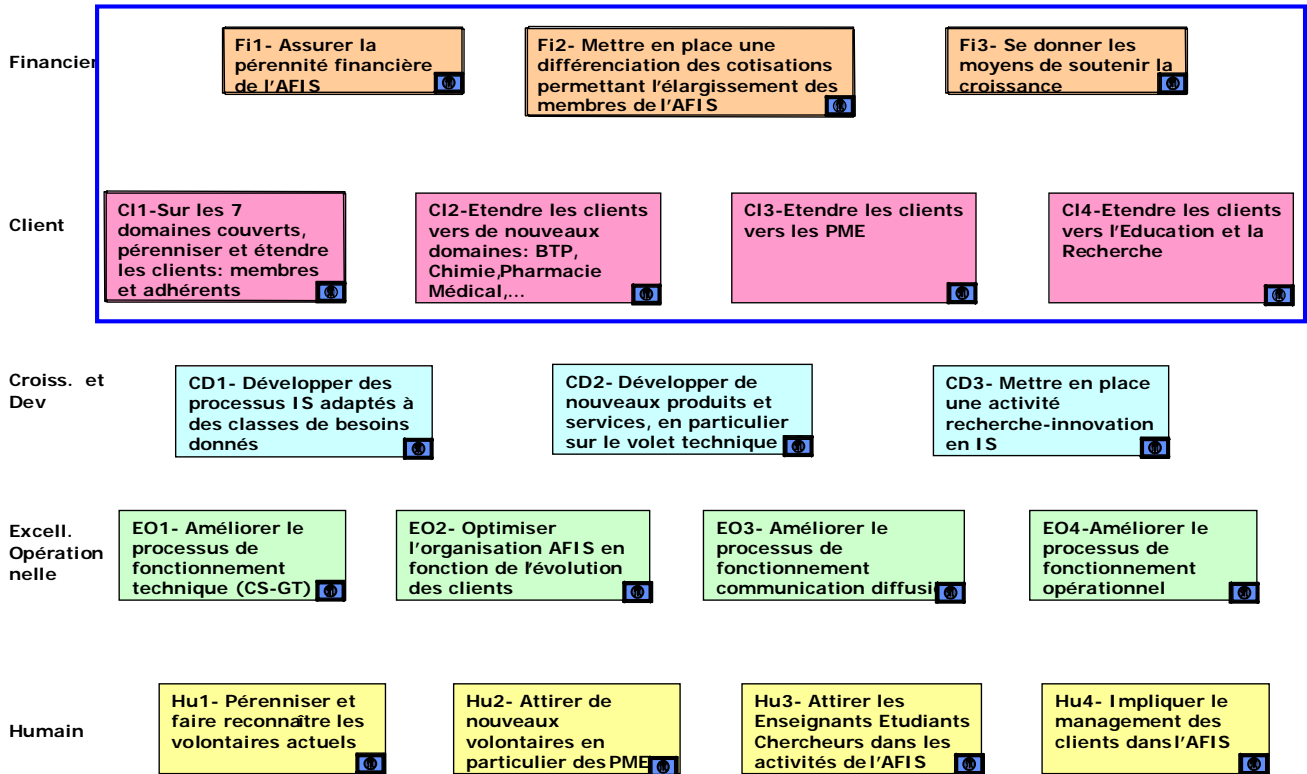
Financier

Fi1- Assurer la pérennité financière de l'AFIS

Fi2- Mettre en place une différenciation des cotisations permettant l'élargissement des membres de l'AFIS

Fi3- Se donner les moyens de soutenir la croissance

Client

Cl1-Sur les 7 domaines couverts, pérenniser et étendre les clients: membres et adhérents

Cl2-Etendre les clients vers de nouveaux domaines: BTP, Chimie,Pharmacie Médical,...

Cl3-Etendre les clients vers les PME

Cl4-Etendre les clients vers l'Education et la Recherche

Croiss. et Dev

CD1- Développer des processus IS adaptés à des classes de besoins donnés

CD2- Développer de nouveaux produits et services, en particulier sur le volet technique

CD3- Mettre en place une activité recherche-innovation en IS

Excell. Opérationnelle

EO1- Améliorer le processus de fonctionnement technique (CS-GT)

EO2- Optimiser l'organisation AFIS en fonction de l'évolution des clients

EO3- Améliorer le processus de fonctionnement communication diffusi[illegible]

EO4-Améliorer le processus de fonctionnement opérationnel

Humain

Hu1- Pérenniser et faire reconnaître les volontaires actuels

Hu2- Attirer de nouveaux volontaires en particulier des PME

Hu3- Attirer les Enseignants Etudiants Chercheurs dans les activités de l'AFIS

Hu4- Impliquer le management des clients dans l'AFIS